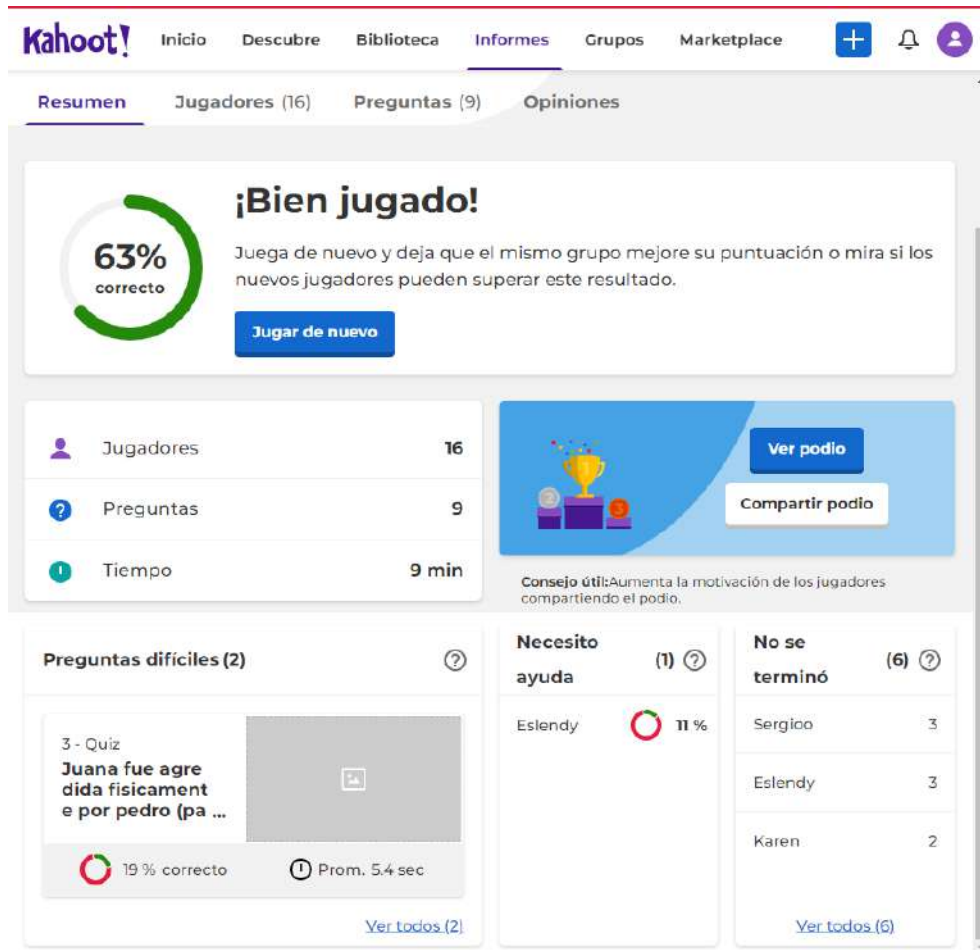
Kahoot! Inicio Descubre Biblioteca Informes Grupos Marketplace

Resumen Jugadores (16) Preguntas (9) Opiniones

63% correcto

¡Bien jugado!

Juega de nuevo y deja que el mismo grupo mejore su puntuación o mira si los nuevos jugadores pueden superar este resultado.

Jugar de nuevo

| Jugadores | 16 |
|---|---|
| Preguntas | 9 |
| Tiempo | 9 min |

Ver podio

Compartir podio

Consejo útil: Aumenta la motivación de los jugadores compartiendo el podio.

Preguntas difíciles (2)

3 - Quiz
Juana fue agre dida fisicament e por pedro (pa ...

19 % correcto

Prom. 5.4 sec

Ver todos (2)

Necesito ayuda (1)

Eslendy 11 %

No se terminó (6)

| Sergioo | 3 |
|---|---|
| Eslendy | 3 |
| Karen | 2 |

Ver todos (6)